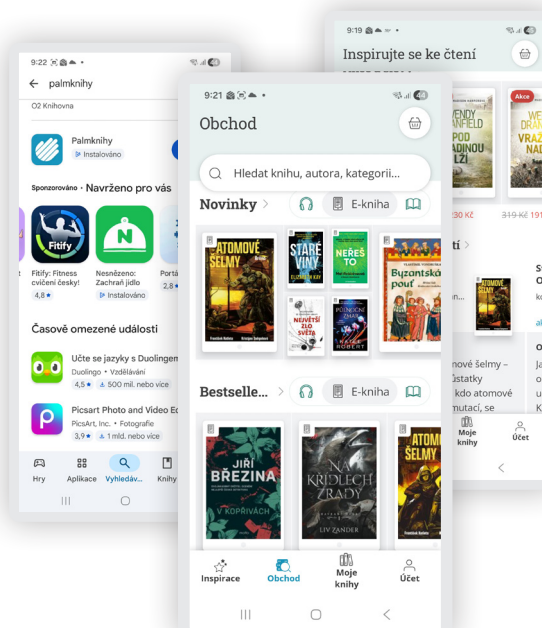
9:22
← palmknihy
O2 Knihovna
Palmknihy
Instalováno
Sponzorováno · Navrženo pro vás
Fitify: Fitness cvičení česky!
4,8 ★
Nesnězeno: Zachraň jídlo
Instalováno
Portá
2,8
Časově omezené události
Učte se jazyky s Duolingem
Duolingo • Vzdělávání
4,5 ★ 500 mil. nebo více
Picsart Photo and Video Ed
PicsArt, Inc. • Fotografie
3,9 ★ 1 mld. nebo více
Hry
Aplikace
Vyhledáv...
Knihy

9:21
Obchod
Hledat knihu, autora, kategorii...
Novinky >
E-kniha
ATOMOVÉ ŠELMY
František Kotleta
Kristýna Sedmidubová
STARÉ VINY
ELIZABETH KAY
NEREŠ TO
NEJVĚTŠÍ ZLO SVĚTA
PŮLNOČNÍ ZMIJE
Byzantská pouť
Bestselle... >
E-kniha
JIŘÍ BŘEZINA
V KOPŘIVÁCH
NA KŘÍDLECH ZRADY
LIV ZANDER
ATOMOVÉ ŠELMY
František Kotleta
Inspirace
Obchod
Moje knihy
Účet

9:19
Inspirujte se ke čtení
Akce
WENDY DRANFIELD
POD HLADINOU LŽÍ
WE DRA
VRAŽ NAD
30 Kč
319 Kč 191
tí >
ATOMOVÉ ŠELMY
Š
O
al
mové šelmy –
ústatky
kdo atomové
mutací, se
O
Ja
o
K
Moje knihy
Účet